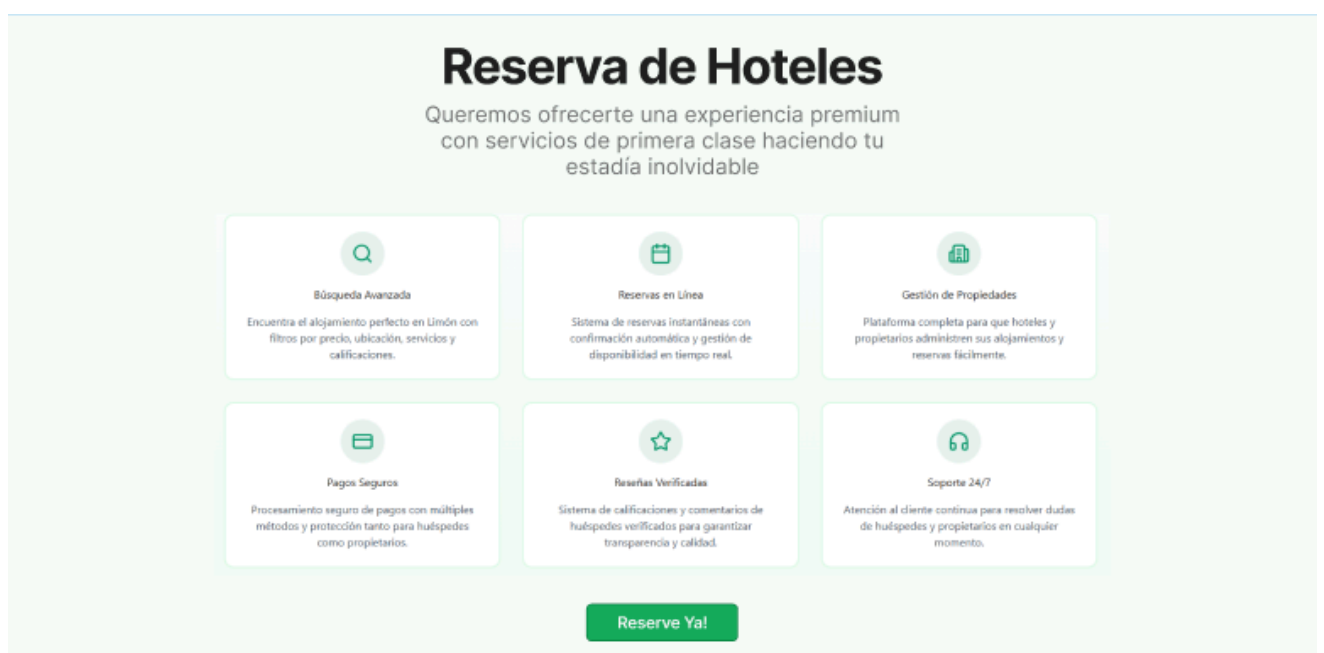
Reserva de Hoteles

Queremos ofrecerte una experiencia premium con servicios de primera clase haciendo tu estadía inolvidable

Búsqueda Avanzada

Encuentra el alojamiento perfecto en Limón con filtros por precio, ubicación, servicios y calificaciones.

Reservas en Línea

Sistema de reservas instantáneas con confirmación automática y gestión de disponibilidad en tiempo real.

Gestión de Propiedades

Plataforma completa para que hoteles y propietarios administren sus alojamientos y reservas fácilmente.

Pagos Seguros

Procesamiento seguro de pagos con múltiples métodos y protección tanto para huéspedes como propietarios.

Reseñas Verificadas

Sistema de calificaciones y comentarios de huéspedes verificados para garantizar transparencia y calidad.

Soporte 24/7

Atención al cliente continua para resolver dudas de huéspedes y propietarios en cualquier momento.

Reserve Ya!